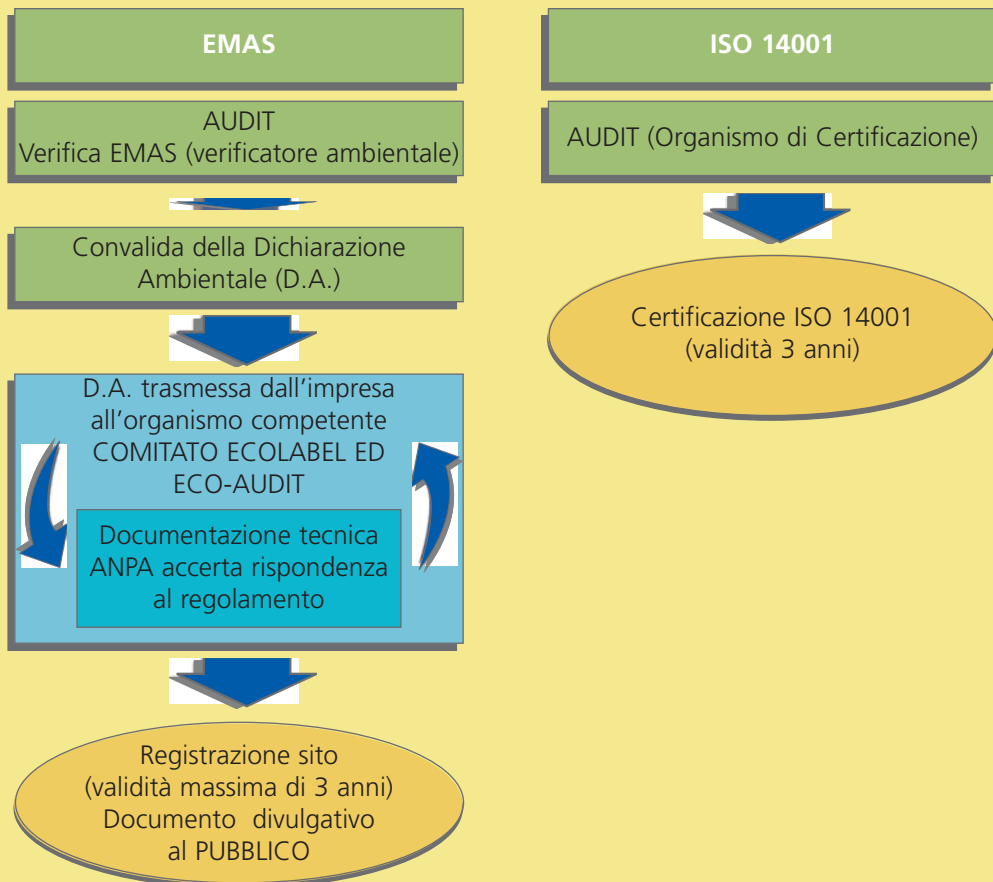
EMAS

ISO 14001

AUDIT
Verifica EMAS (verificatore ambientale)

AUDIT (Organismo di Certificazione)

Convalida della Dichiarazione Ambientale (D.A.)

Certificazione ISO 14001
(validità 3 anni)

D.A. trasmessa dall'impresa all'organismo competente COMITATO ECOLABEL ED ECO-AUDIT

Documentazione tecnica ANPA accerta rispondenza al regolamento

Registrazione sito
(validità massima di 3 anni)
Documento divulgativo al PUBBLICO